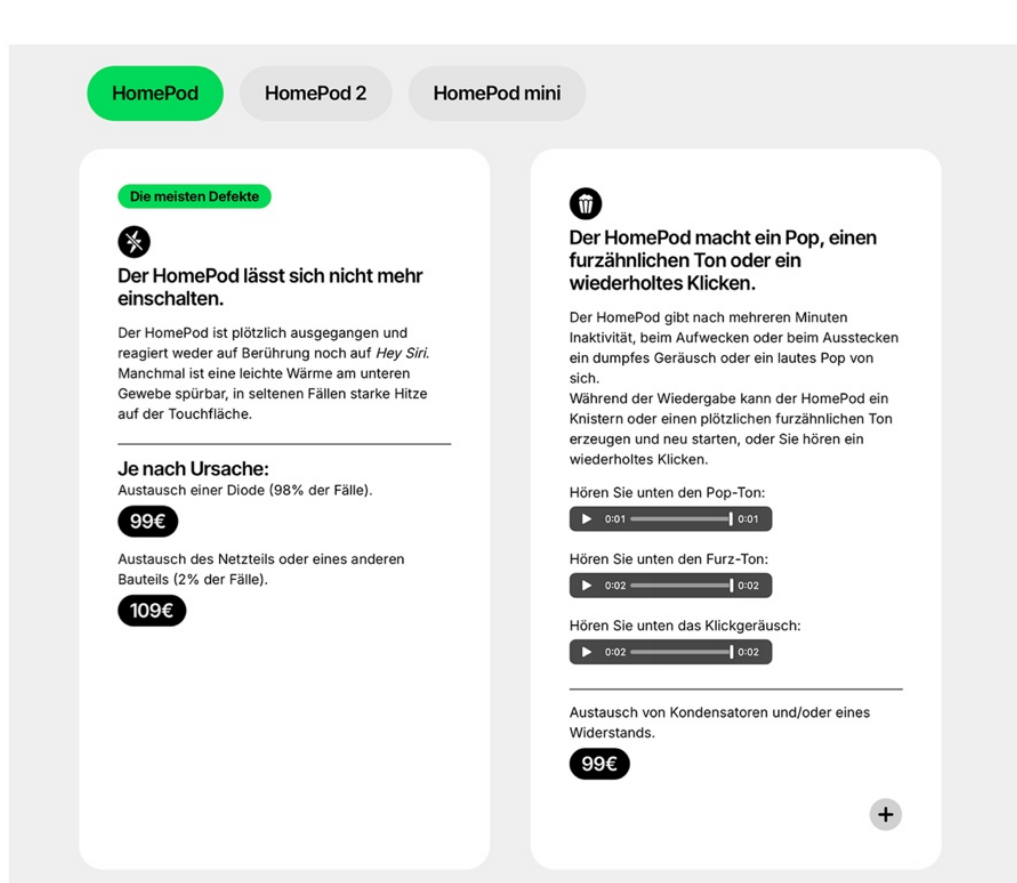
HomePod

HomePod 2

HomePod mini

Die meisten Defekte

Der HomePod lässt sich nicht mehr einschalten.

Der HomePod ist plötzlich ausgegangen und reagiert weder auf Berührung noch auf Hey Siri. Manchmal ist eine leichte Wärme am unteren Gewebe spürbar, in seltenen Fällen starke Hitze auf der Touchfläche.

Je nach Ursache:
Austausch einer Diode (98% der Fälle).

99€

Austausch des Netzteils oder eines anderen Bauteils (2% der Fälle).

109€

Der HomePod macht ein Pop, einen furzähnlichen Ton oder ein wiederholtes Klicken.

Der HomePod gibt nach mehreren Minuten Inaktivität, beim Aufwecken oder beim Ausstecken ein dumpfes Geräusch oder ein lautes Pop von sich.
Während der Wiedergabe kann der HomePod ein Knistern oder einen plötzlichen furzähnlichen Ton erzeugen und neu starten, oder Sie hören ein wiederholtes Klicken.

Hören Sie unten den Pop-Ton:
0:01 0:01

Hören Sie unten den Furz-Ton:
0:02 0:02

Hören Sie unten das Klickgeräusch:
0:02 0:02

Austausch von Kondensatoren und/oder eines Widerstands.

99€

+